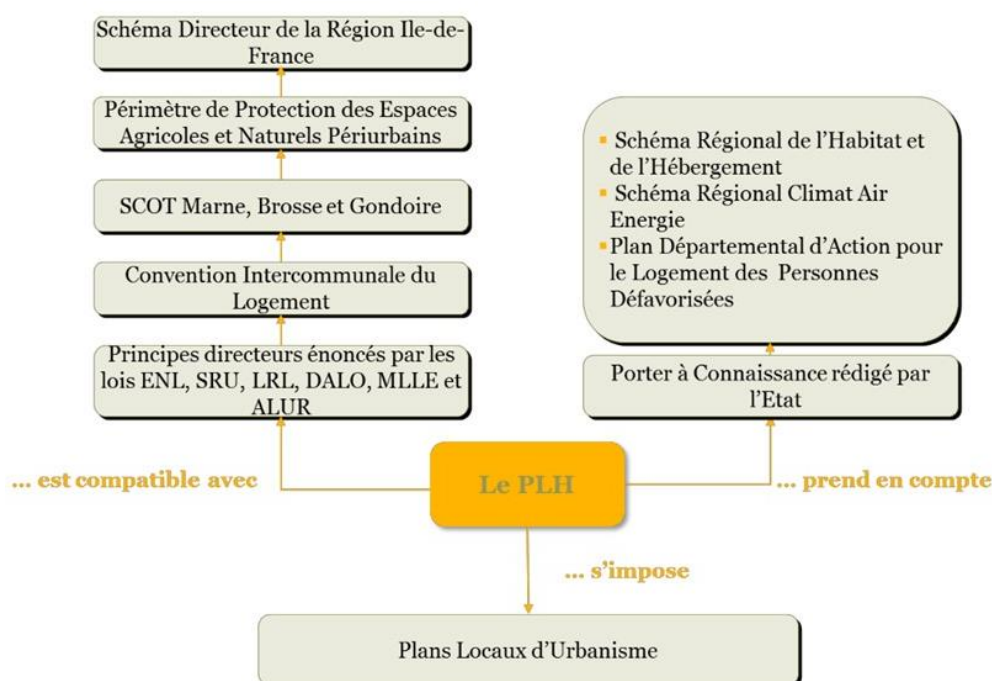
Schéma Directeur de la Région Ile-de-France

Périmètre de Protection des Espaces Agricoles et Naturels Périurbains

SCOT Marne, Brosse et Gondoire

Convention Intercommunale du Logement

Principes directeurs énoncés par les lois ENL, SRU, LRL, DALO, MLLE et ALUR

Schéma Régional de l'Habitat et de l'Hébergement
Schéma Régional Climat Air Energie
Plan Départemental d'Action pour le Logement des Personnes Défavorisées

Porter à Connaissance rédigé par l'Etat

... est compatible avec

Le PLH

... prend en compte

... s'impose

Plans Locaux d'Urbanisme